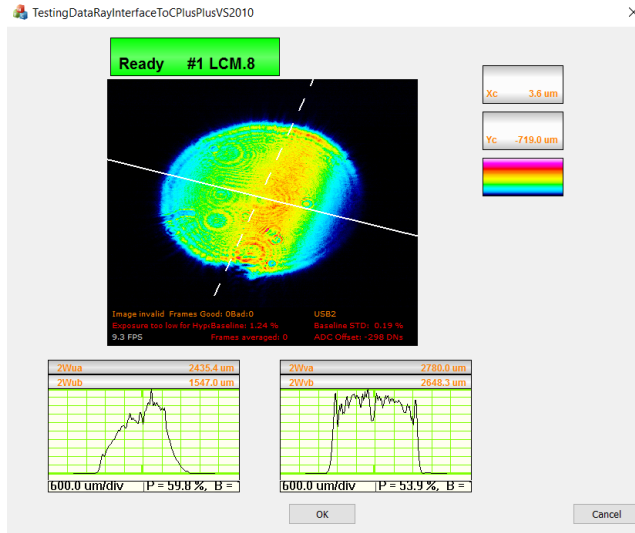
TestingDataRayInterfaceToCPlusPlusVS2010

Ready #1 LCM.8

Xc 3.6 um

Yc -719.0 um

Image invalid Frames Good: 0Bad:0
Exposure too low for HypBaseline: 1.24 %
9.3 FPS
USB2
Baseline STD: 0.19 %
Frames averaged: 0
ADC Offset: -298 DNs

2Wua 2435.4 um
2Wub 1547.0 um
600.0 um/div | P = 59.8 %, B =

2Wva 2780.0 um
2Wvb 2648.3 um
600.0 um/div | P = 53.9 %, B =

OK

Cancel